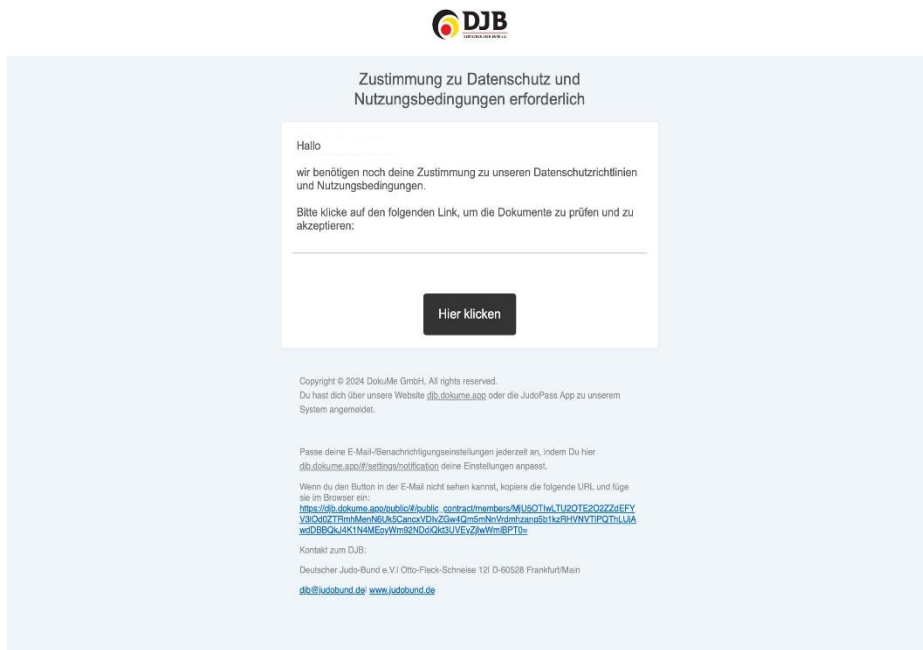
DJB

Zustimmung zu Datenschutz und Nutzungsbedingungen erforderlich

Hallo

wir benötigen noch deine Zustimmung zu unseren Datenschutzrichtlinien und Nutzungsbedingungen.

Bitte klicke auf den folgenden Link, um die Dokumente zu prüfen und zu akzeptieren:

Hier klicken

Copyright © 2024 DokuMe GmbH, All rights reserved.
Du hast dich über unsere Website djb.dokume.app oder die JudoPass App zu unserem System angemeldet.

Passe deine E-Mail-/Benachrichtigungseinstellungen jederzeit an, indem Du hier djb.dokume.app/#/settings/notification deine Einstellungen anpasst.

Wenn du den Button in der E-Mail nicht sehen kannst, kopiere die folgende URL und füge sie im Browser ein:
https://djb.dokume.app/public/#/public_contract/members/MjU5OTIwLTU2OTE2O2ZZdEFYV3lOd0ZTRmhMenN6Uk5CancxVDlvZGw4Qm5mNnVrdmhzanp6b1kzRHVNVTlPQThLUjAwdDBBQkJ4K1N4MEoyWm92NDdiQkd3UVEyZjlwWmlBPT0=

Kontakt zum DJB:

Deutscher Judo-Bund e.V.I Otto-Fleck-Schneise 12I D-60528 Frankfurt/Main

djb@judobund.de/ www.judobund.de